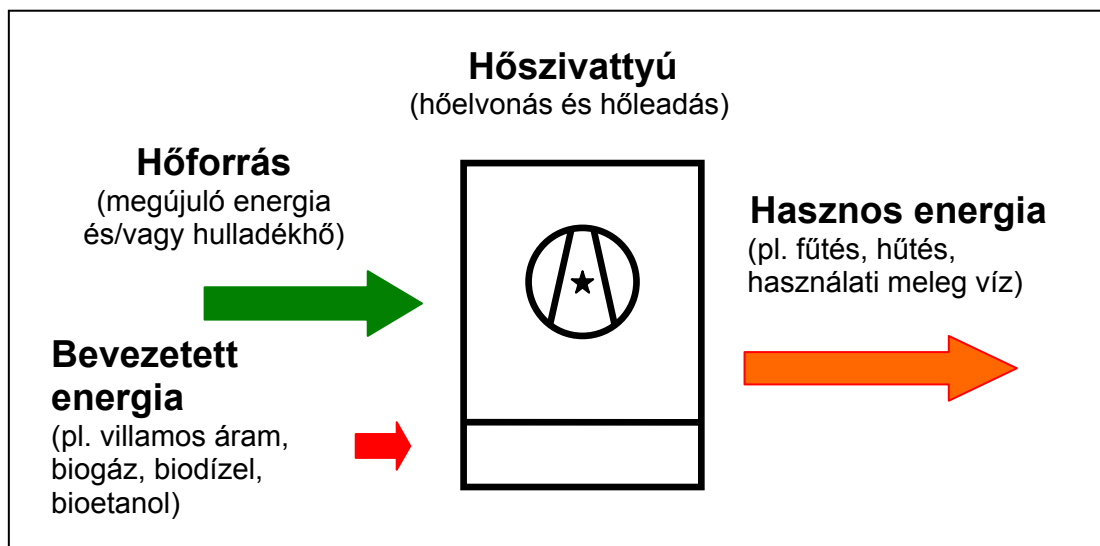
**Hőszivattyú**
(hőelvonás és hőleadás)

**Hőforrás**
(megújuló energia és/vagy hulladékhő)

**Hasznos energia**
(pl. fűtés, hűtés, használati meleg víz)

**Bevezetett energia**
(pl. villamos áram, biogáz, biodízel, bioetanol)